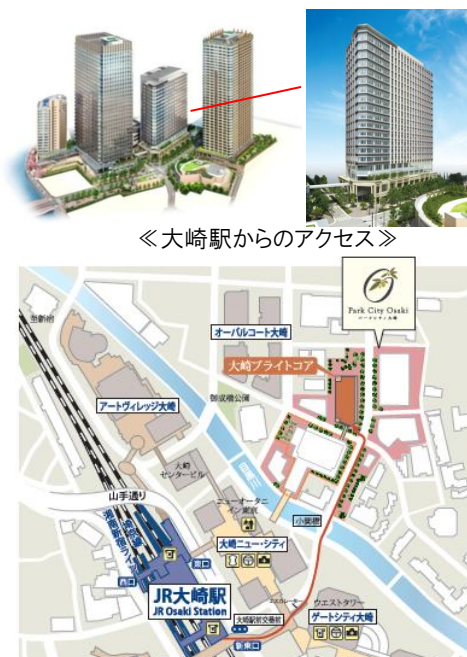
≪大崎駅からのアクセス≫

Park City Osaki
パークシティ大崎

オーバルコート大崎

大崎ブライトコア

アートヴィレッジ大崎

御成橋公園

大崎センタービル

山手通り

ニューオータニイン東京

大崎ニュー・シティ

小関橋

JR大崎駅
JR Osaki Station

北口

西口

南口

東口

大崎駅前交番

ウエストタワー

ゲートシティ大崎

目黒川

急行

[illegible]